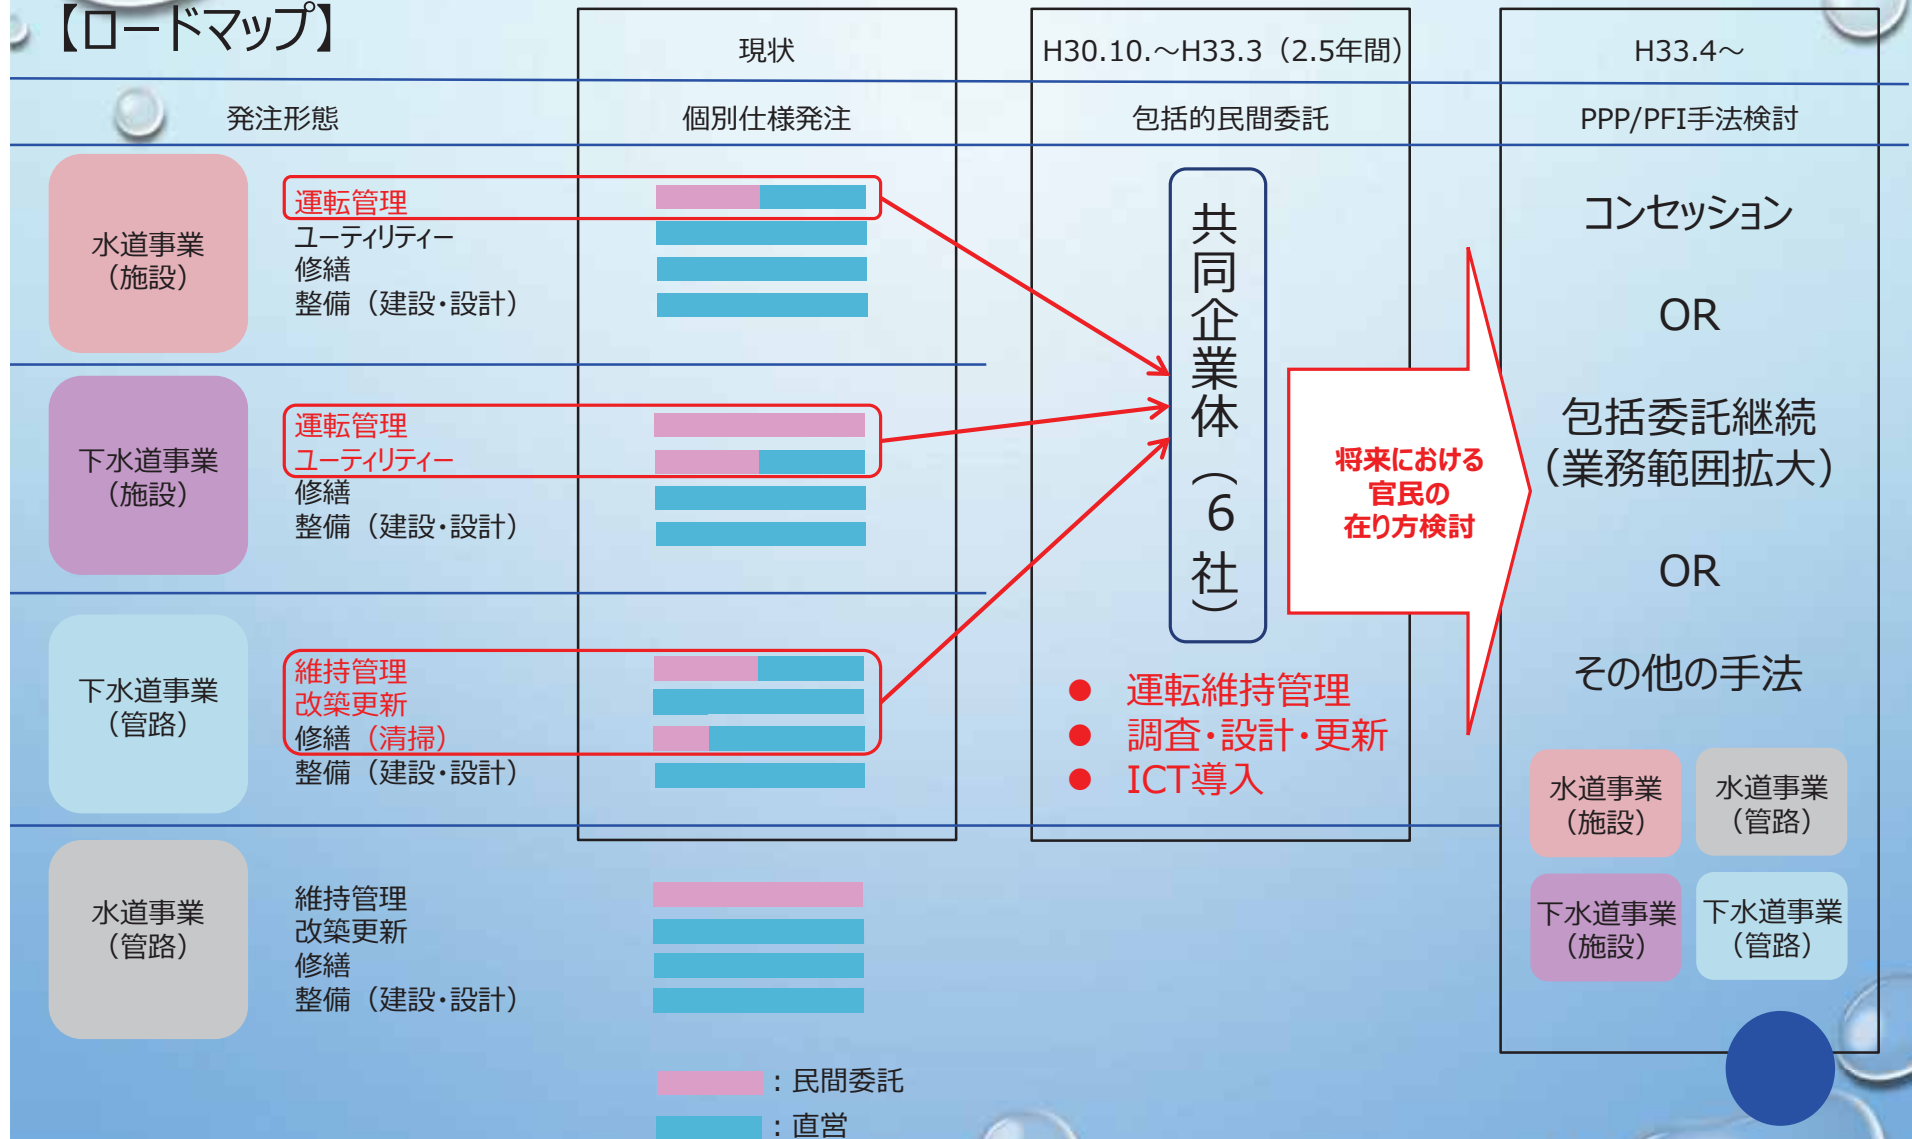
【ロードマップ】

| 発注形態 | 現状 個別仕様発注 | H30.10.～H33.3（2.5年間） 包括的民間委託 | H33.4～ PPP/PFI手法検討 |
|---|---|---|---|

水道事業（施設）
運転管理
ユーティリティー
修繕
整備（建設・設計）

下水道事業（施設）
運転管理
ユーティリティー
修繕
整備（建設・設計）

下水道事業（管路）
維持管理
改築更新
修繕（清掃）
整備（建設・設計）

水道事業（管路）
維持管理
改築更新
修繕
整備（建設・設計）

共同企業体（6社）

● 運転維持管理
● 調査・設計・更新
● ICT導入

将来における官民の在り方検討

コンセッション

OR

包括委託継続（業務範囲拡大）

OR

その他の手法

水道事業（施設）
水道事業（管路）
下水道事業（施設）
下水道事業（管路）

：民間委託
：直営